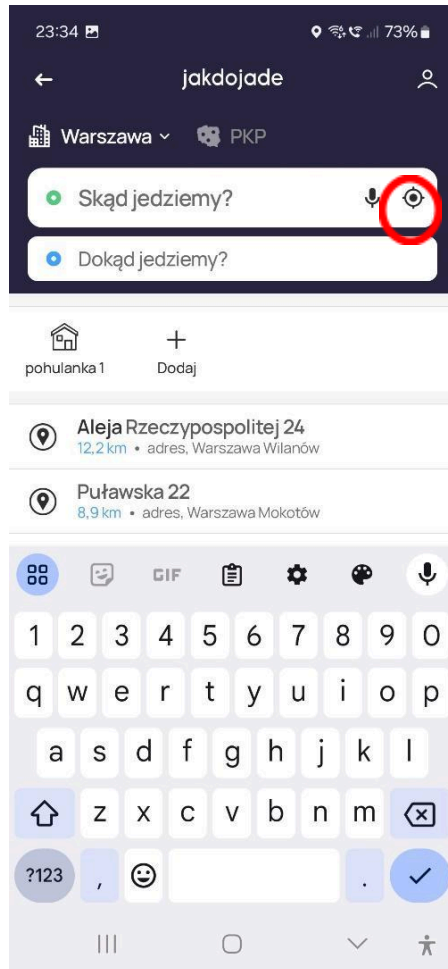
23:34 73%

jakdojade

Warszawa PKP

Skąd jedziemy?

Dokąd jedziemy?

pohulanka 1 Dodaj

Aleja Rzeczypospolitej 24
12,2 km • adres, Warszawa Wilanów

Puławska 22
8,9 km • adres, Warszawa Mokotów

GIF

1 2 3 4 5 6 7 8 9 0
q w e r t y u i o p
a s d f g h j k l
z x c v b n m
?123 , .